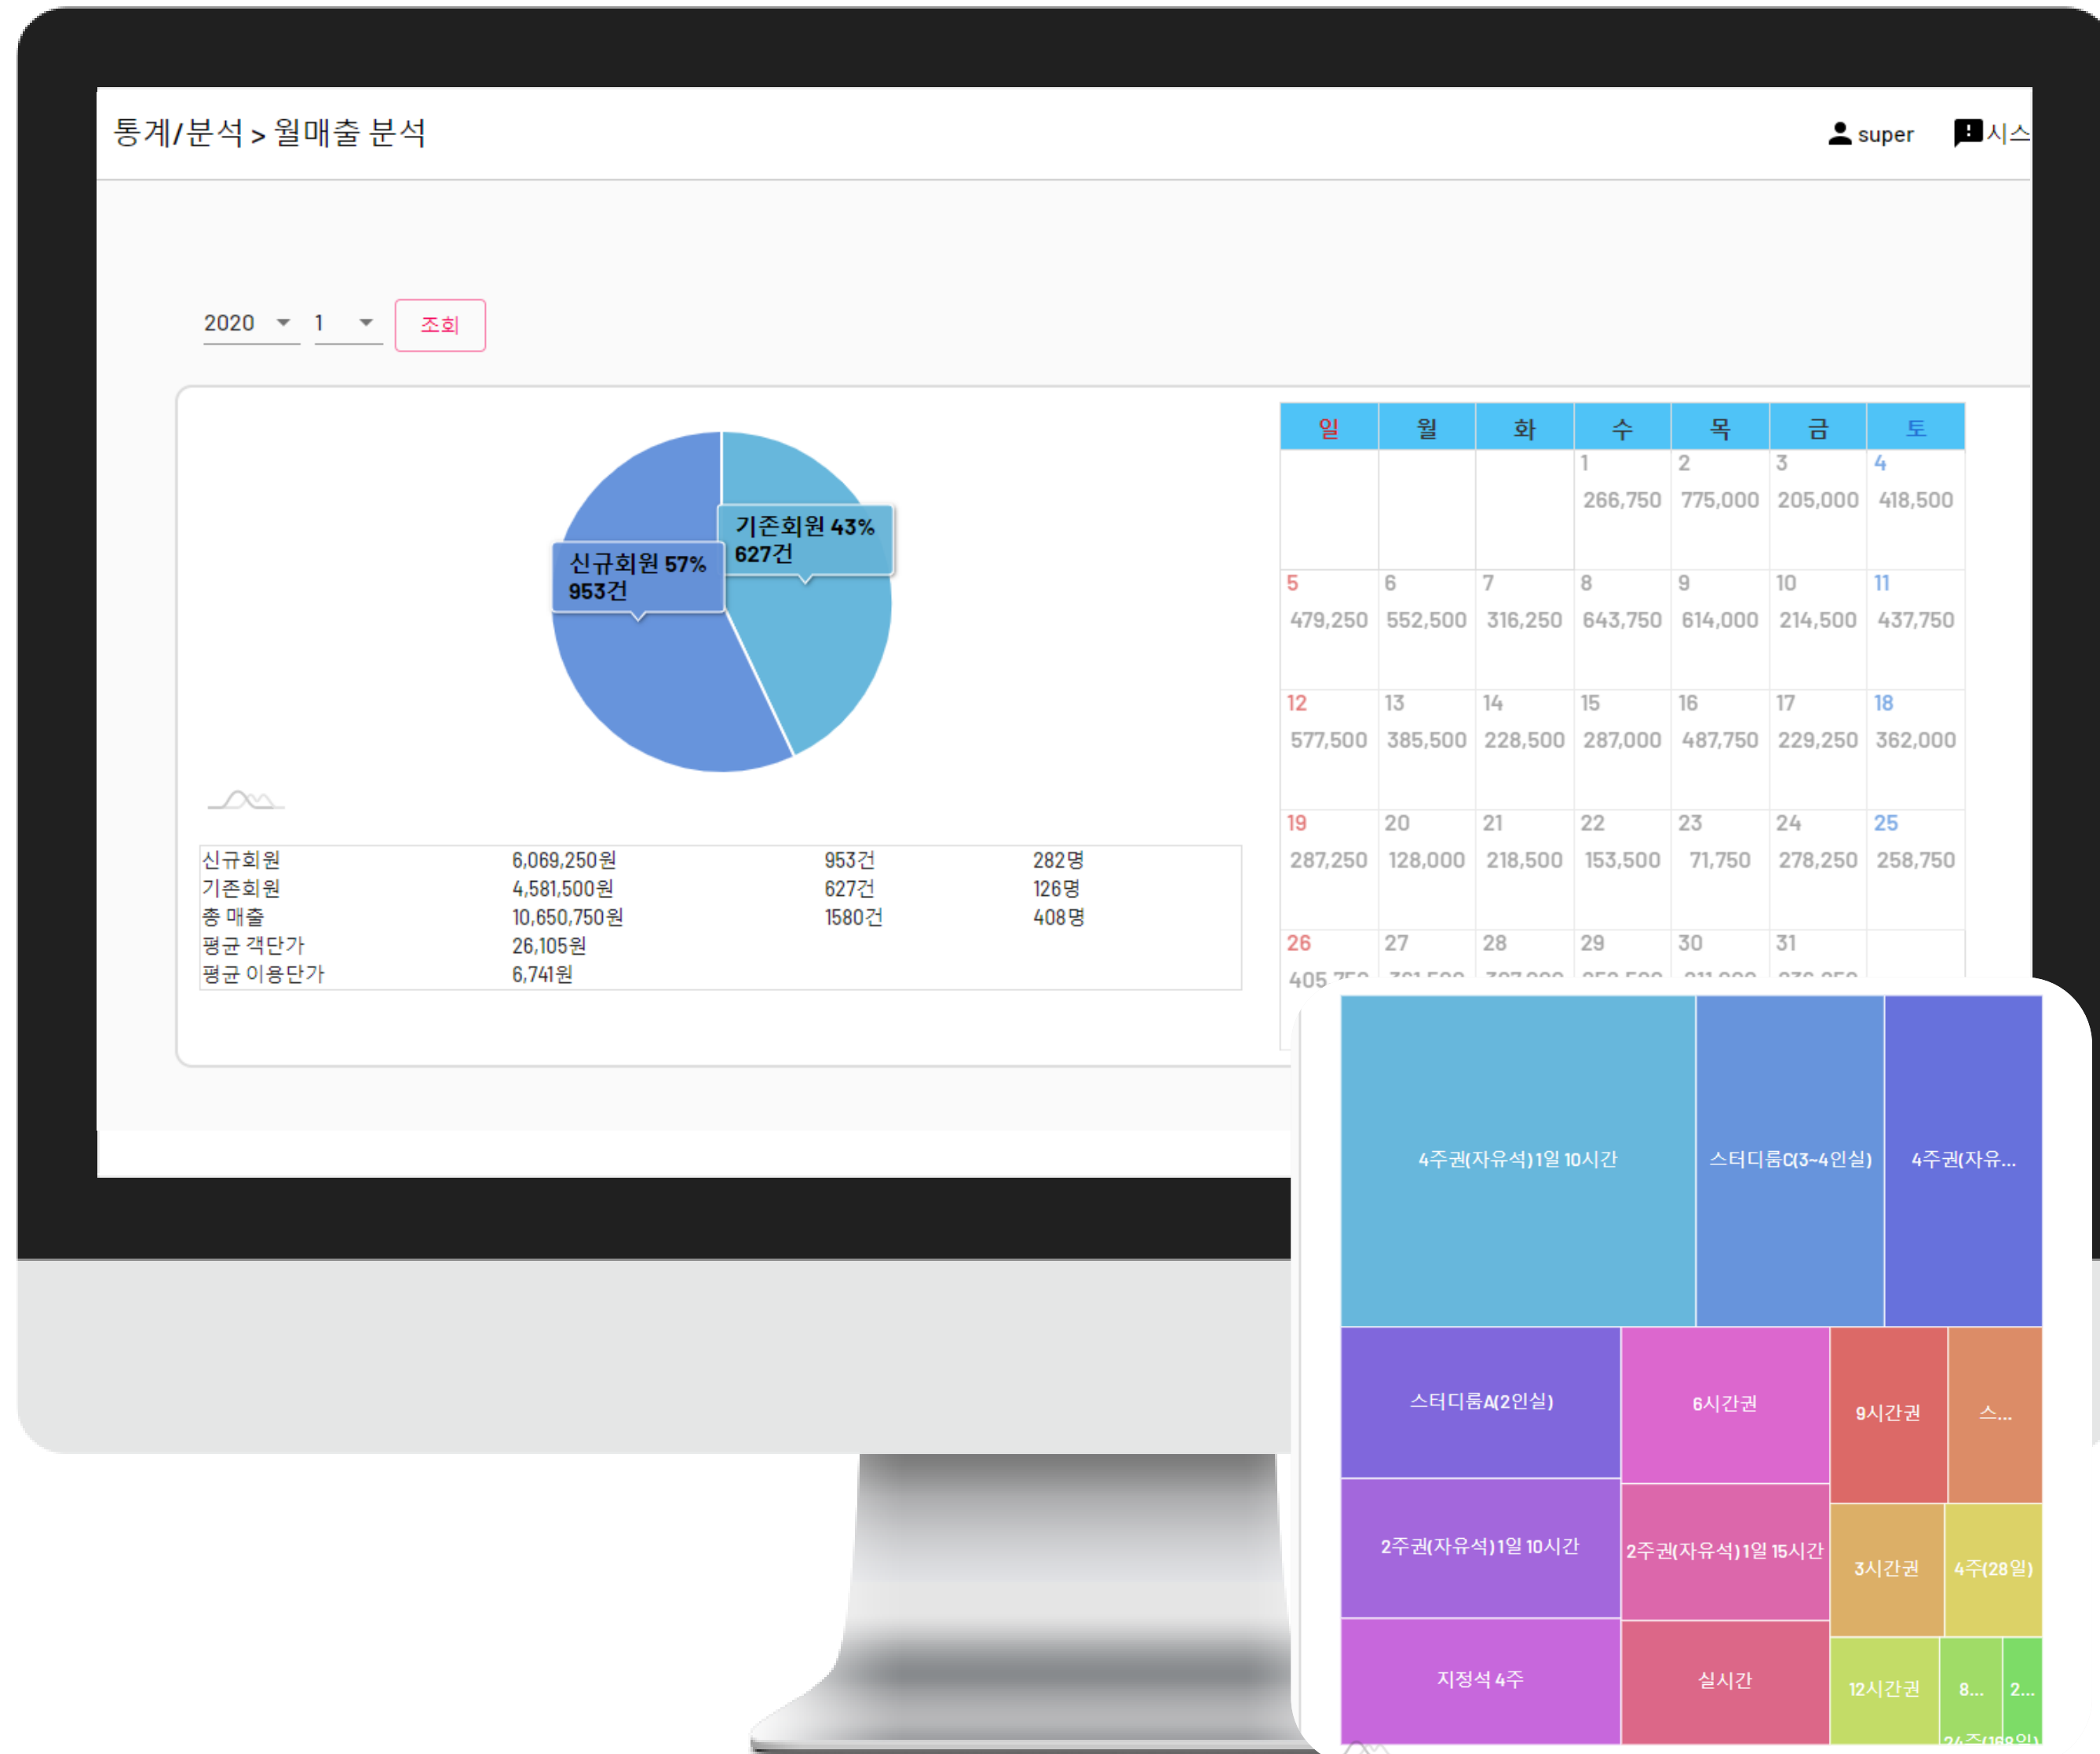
통계/분석 > 월매출 분석

super 시스

2020 1 조회

기존회원 43%
627건

신규회원 57%
953건

| 신규회원 | 6,069,250원 | 953건 | 282명 |
|---|---|---|---|
| 기존회원 | 4,581,500원 | 627건 | 126명 |
| 총 매출 | 10,650,750원 | 1580건 | 408명 |
| 평균 객단가 | 26,105원 | | |
| 평균 이용단가 | 6,741원 | | |

| 일 | 월 | 화 | 수 | 목 | 금 | 토 |
|---|---|---|---|---|---|---|
| | | | 1 266,750 | 2 775,000 | 3 205,000 | 4 418,500 |
| 5 479,250 | 6 552,500 | 7 316,250 | 8 643,750 | 9 614,000 | 10 214,500 | 11 437,750 |
| 12 577,500 | 13 385,500 | 14 228,500 | 15 287,000 | 16 487,750 | 17 229,250 | 18 362,000 |
| 19 287,250 | 20 128,000 | 21 218,500 | 22 153,500 | 23 71,750 | 24 278,250 | 25 258,750 |
| 26 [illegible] | 27 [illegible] | 28 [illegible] | 29 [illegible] | 30 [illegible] | 31 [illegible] | |

4주권(자유석)1일 10시간
스터디룸C(3~4인실)
4주권(자유...
스터디룸A(2인실)
6시간권
9시간권
스...
2주권(자유석)1일 10시간
2주권(자유석)1일 15시간
3시간권
4주(28일)
지정석 4주
실시간
12시간권
8...
2...
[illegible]